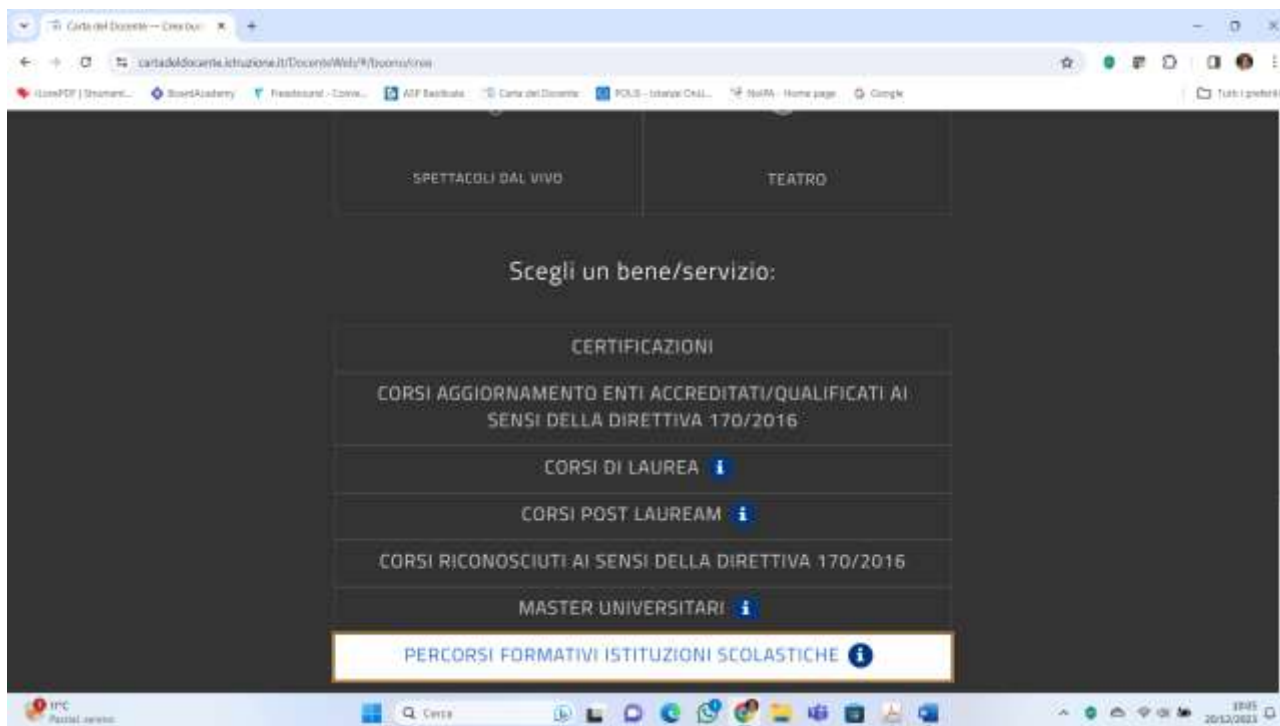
Carta del Docente — Crea buo ×

cartadeldocente.istruzione.it/DocenteWeb/#/buono/crea

iLovePDF | Strument... BoardAcademy Freedcamp - Conve... ASP Basilicata Carta del Docente POLIS - Istanze Onli... NoiPA - Home page Google

Tutti i preferiti

SPETTACOLI DAL VIVO

TEATRO

Scegli un bene/servizio:

CERTIFICAZIONI

CORSI AGGIORNAMENTO ENTI ACCREDITATI/QUALIFICATI AI SENSI DELLA DIRETTIVA 170/2016

CORSI DI LAUREA

CORSI POST LAUREAM

CORSI RICONOSCIUTI AI SENSI DELLA DIRETTIVA 170/2016

MASTER UNIVERSITARI

PERCORSI FORMATIVI ISTITUZIONI SCOLASTICHE

11°C
Parzial. sereno

Cerca

18:45
20/12/2023